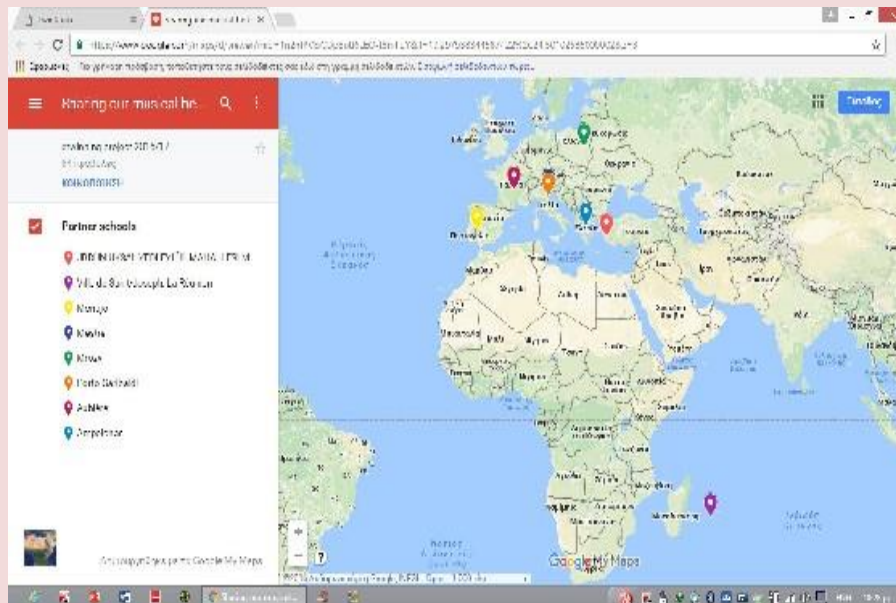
Knowing our musical he...

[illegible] project 2016-17

Partner schools

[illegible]

Vill. de Saint Joseph La Réunion

Moraga

Kavala

Kirovo

Porto Garibaldi

Achères

Ampelonas

Δημιουργήθηκε με το Google My Maps

Google My Maps

Σύνδεση